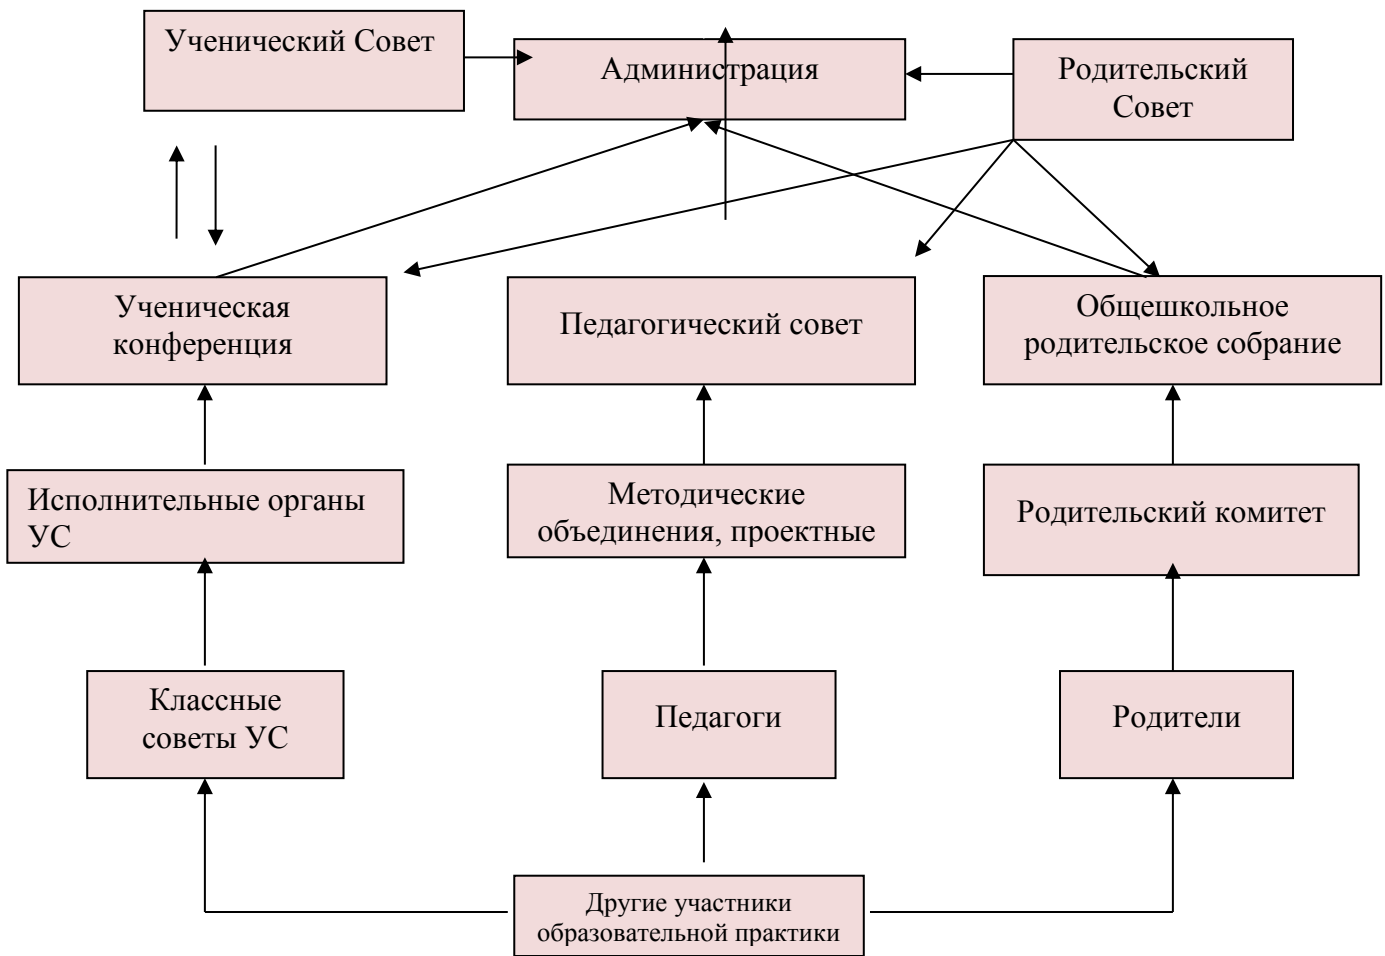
Ученический Совет

Администрация

Родительский Совет

Ученическая конференция

Педагогический совет

Общешкольное родительское собрание

Исполнительные органы УС

Методические объединения, проектные

Родительский комитет

Классные советы УС

Педагоги

Родители

Другие участники образовательной практики